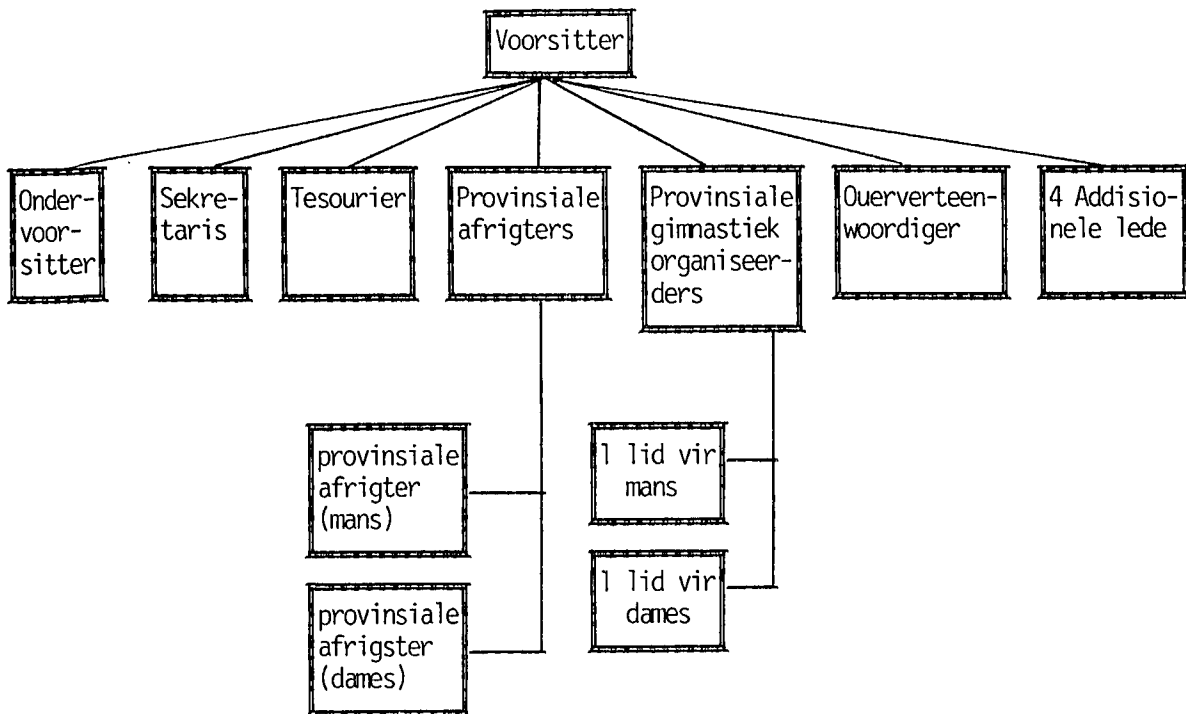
Voorsitter

Ondervoorsitter

Sekretaris

Tesourier

Provinsiale afrigters

Provinsiale gimnastiek organiseerders

Ouerverteenwoordiger

4 Addisionele lede

provinsiale afrigter (mans)

provinsiale afrigster (dames)

1 lid vir mans

1 lid vir dames